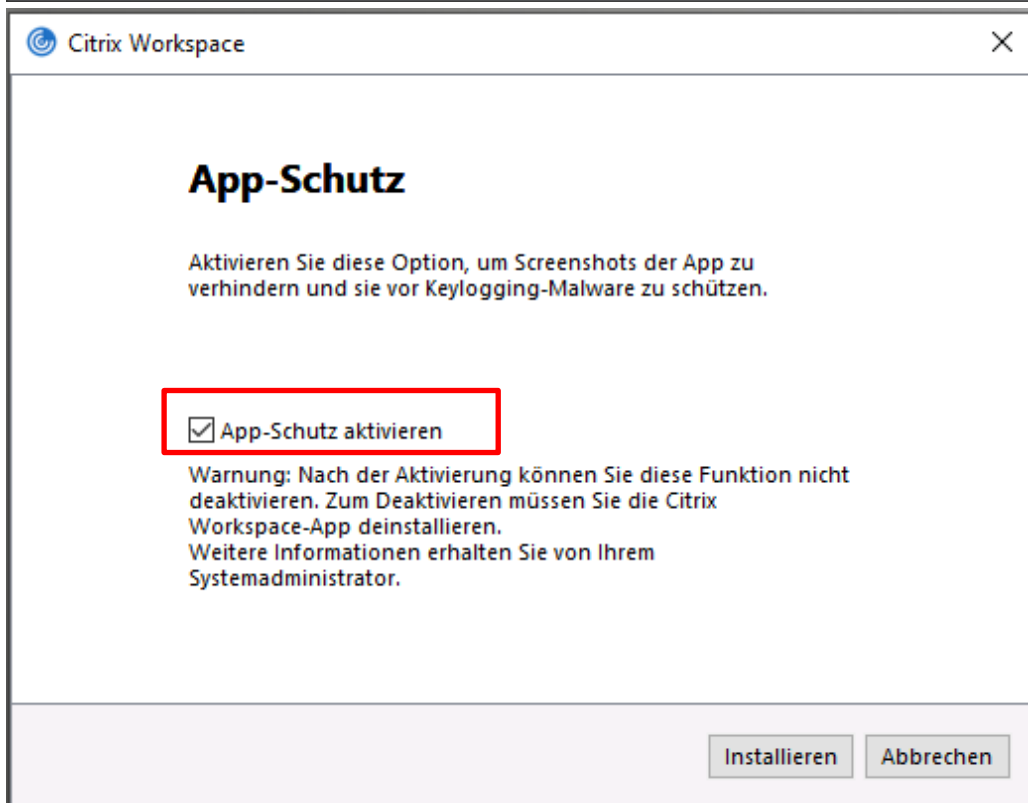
Citrix Workspace

App-Schutz

Aktivieren Sie diese Option, um Screenshots der App zu verhindern und sie vor Keylogging-Malware zu schützen.

App-Schutz aktivieren

Warnung: Nach der Aktivierung können Sie diese Funktion nicht deaktivieren. Zum Deaktivieren müssen Sie die Citrix Workspace-App deinstallieren.
Weitere Informationen erhalten Sie von Ihrem Systemadministrator.

Installieren Abbrechen